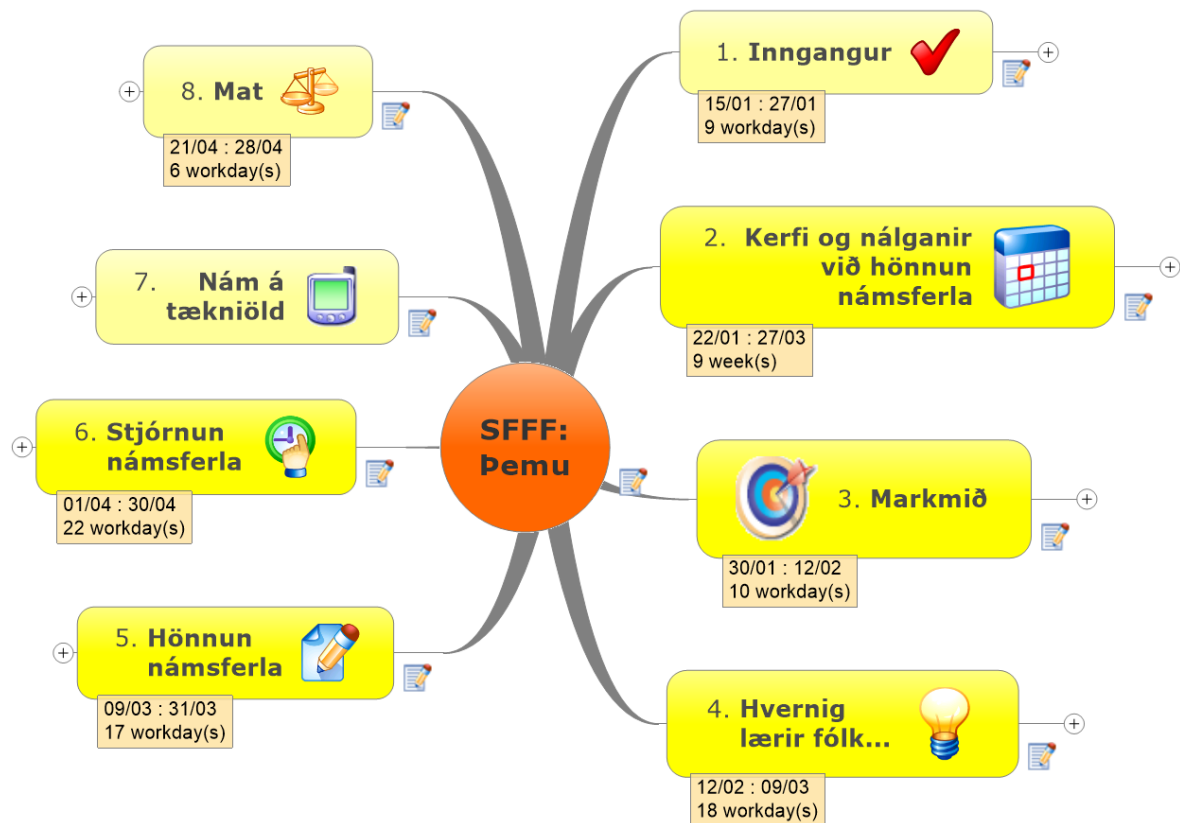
SFFF: Þemu

1. Inngangur
15/01 : 27/01
9 workday(s)

2. Kerfi og nálganir við hönnun námsferla
22/01 : 27/03
9 week(s)

3. Markmið
30/01 : 12/02
10 workday(s)

4. Hvernig lærir fólk...
12/02 : 09/03
18 workday(s)

5. Hönnun námsferla
09/03 : 31/03
17 workday(s)

6. Stjórnun námsferla
01/04 : 30/04
22 workday(s)

7. Nám á tækniöld

8. Mat
21/04 : 28/04
6 workday(s)